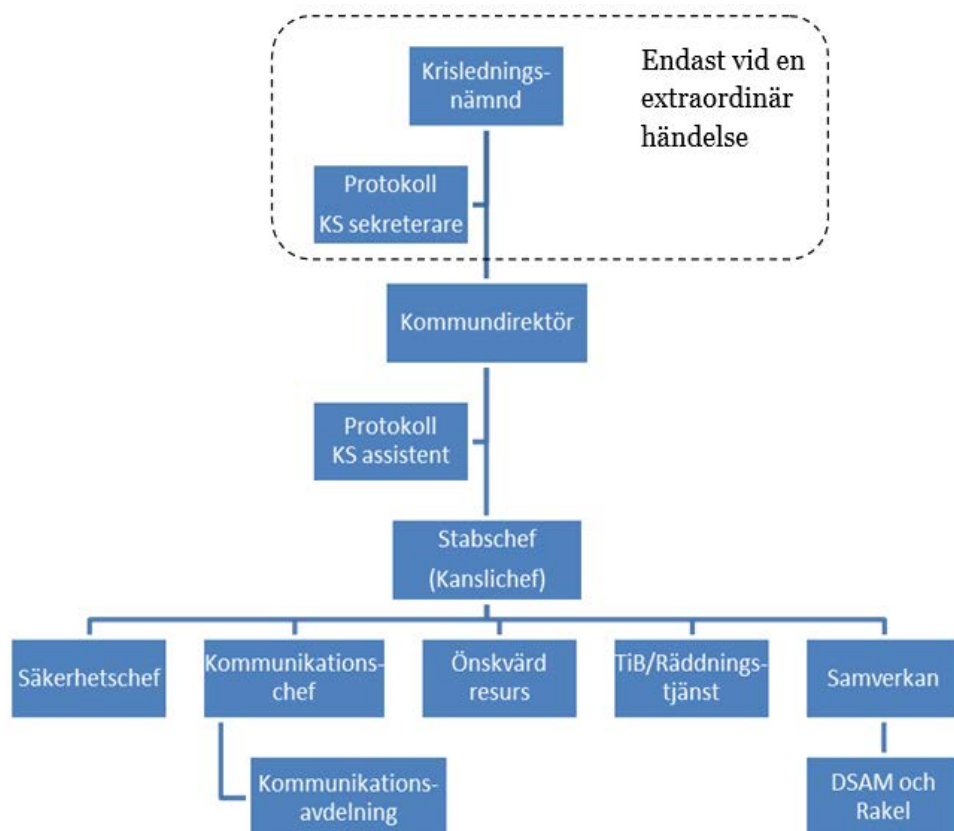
Krisledningsnämnd

Endast vid en extraordinär händelse

Protokoll KS sekreterare

Kommundirektör

Protokoll KS assistent

Stabschef (Kanslichef)

Säkerhetschef

Kommunikationschef

Önskvärd resurs

TiB/Räddningstjänst

Samverkan

Kommunikationsavdelning

DSAM och Rakel